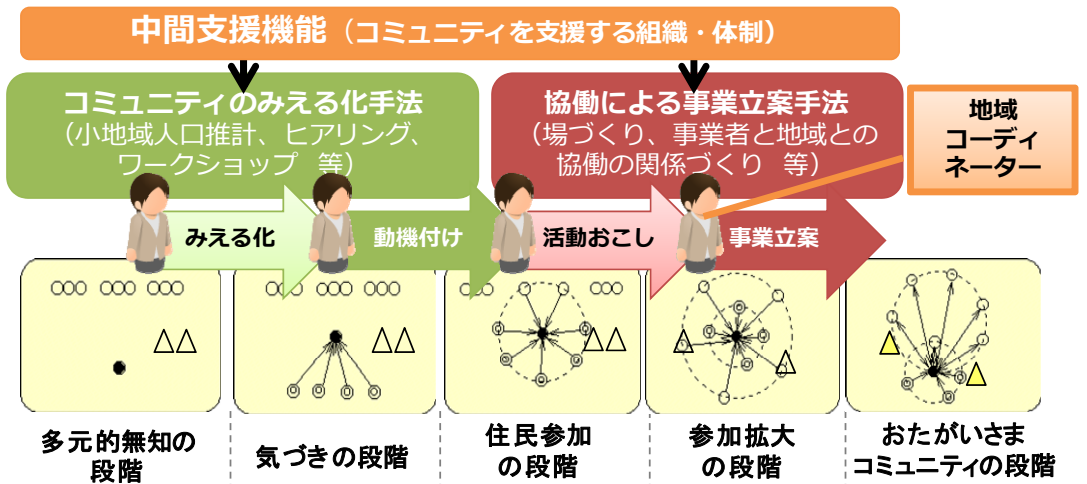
中間支援機能（コミュニティを支援する組織・体制）

コミュニティのみえる化手法
（小地域人口推計、ヒアリング、ワークショップ　等）

協働による事業立案手法
（場づくり、事業者と地域との協働の関係づくり　等）

地域コーディネーター

みえる化

動機付け

活動おこし

事業立案

多元的無知の段階

気づきの段階

住民参加の段階

参加拡大の段階

おたがいさまコミュニティの段階